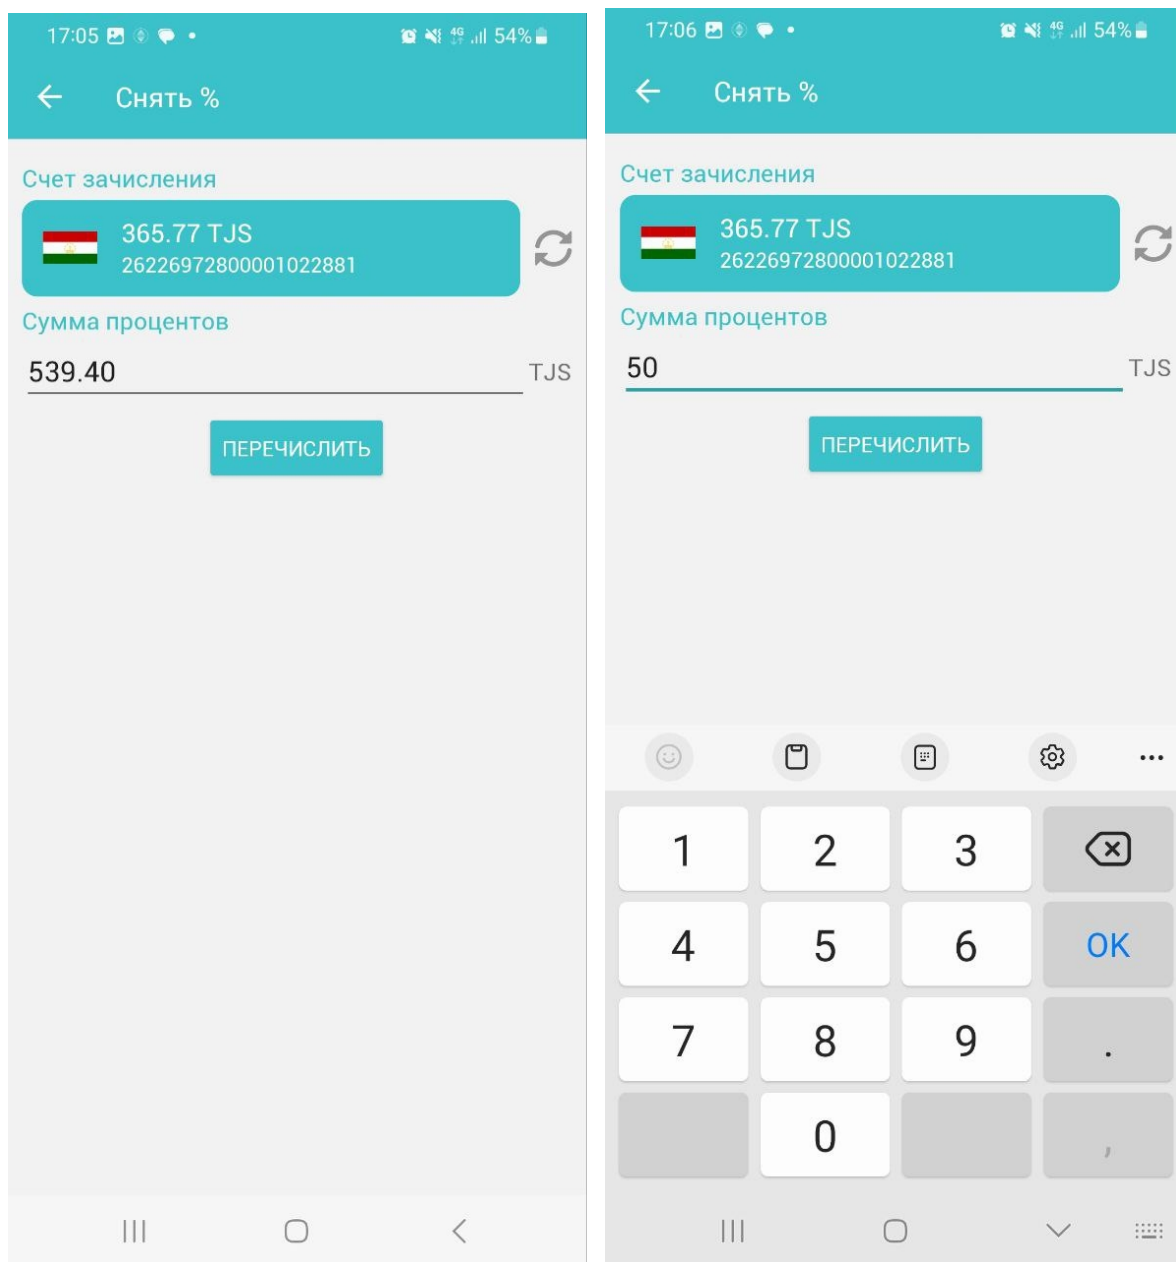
17:05 54%

Снять %

Счет зачисления

365.77 TJS
26226972800001022881

Сумма процентов

539.40 TJS

ПЕРЕЧИСЛИТЬ

17:06 54%

Снять %

Счет зачисления

365.77 TJS
26226972800001022881

Сумма процентов

50 TJS

ПЕРЕЧИСЛИТЬ

1 2 3
4 5 6 OK
7 8 9 .
0 ,